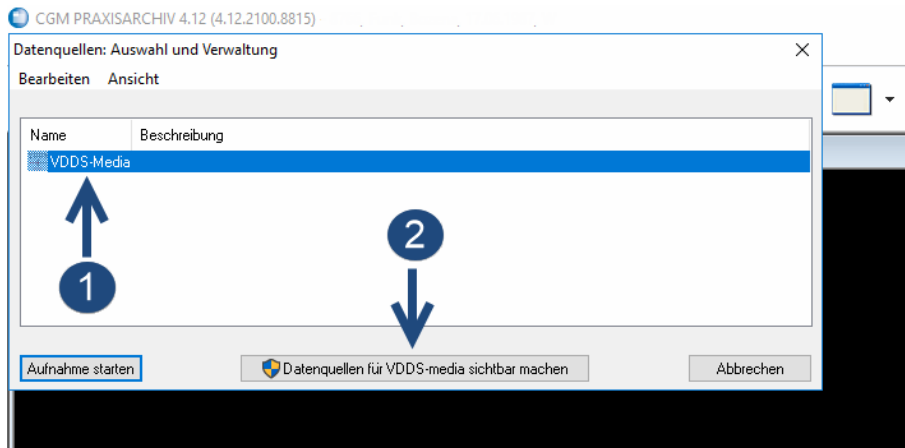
CGM PRAXISARCHIV 4.12 (4.12.2100.8815)

Datenquellen: Auswahl und Verwaltung

Bearbeiten Ansicht

| Name | Beschreibung |
|---|---|
| VDDS-Media | |

1

2

Aufnahme starten

Datenquellen für VDDS-media sichtbar machen

Abbrechen